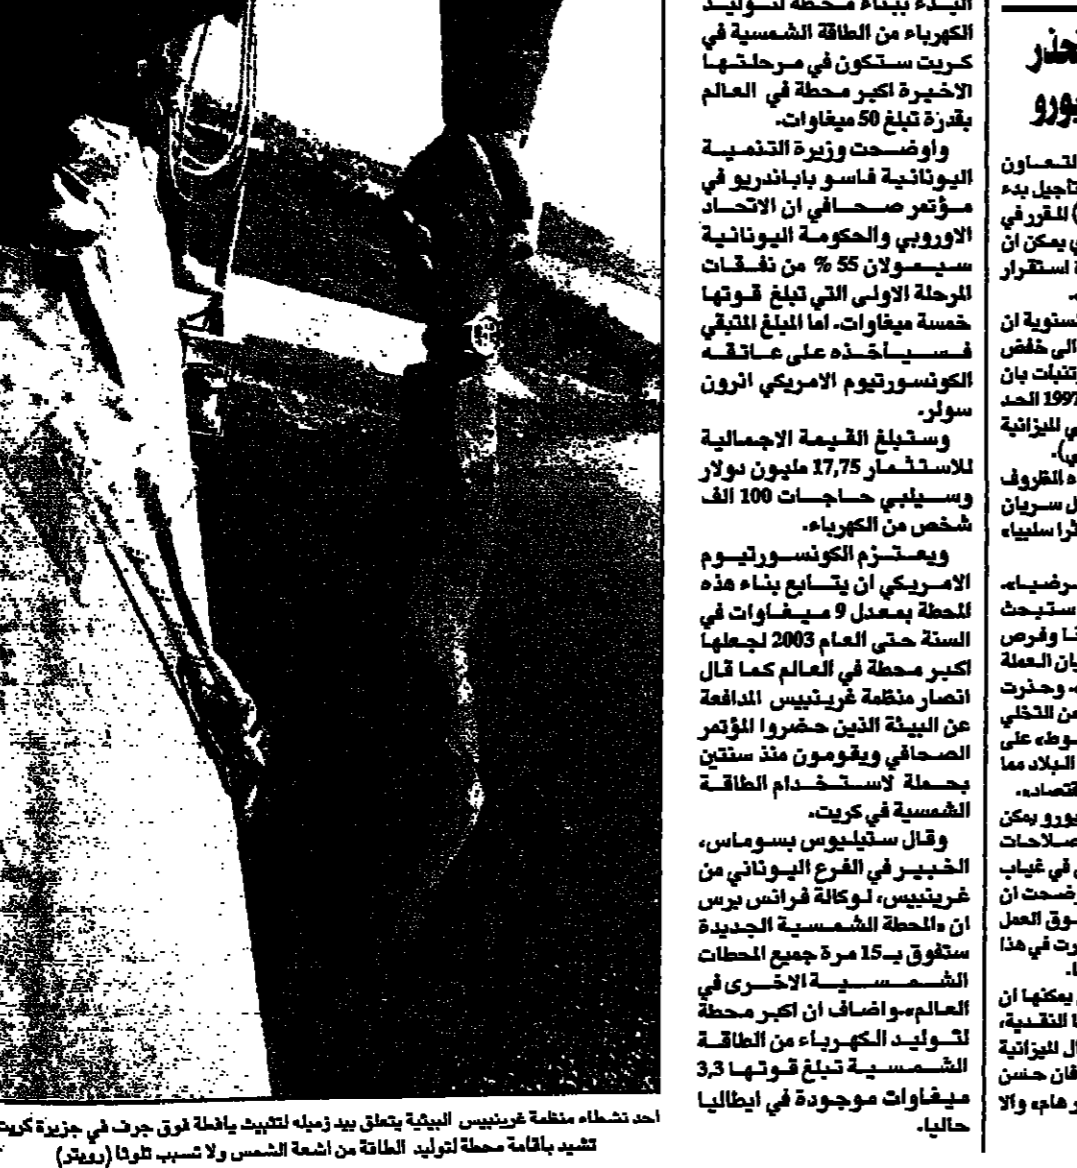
البدء ببناء محطة لتوليد الكهرباء من الطاقة الشمسية في كريت ستكون في مرحلتها الاخيرة اكبر محطة في العالم بقدرة تبلغ 50 ميغاوات.

واوضحت وزيرة التنمية اليونانية فاسو باباندريو في مؤتمر صحافي ان الاتحاد الاوروبي والحكومة اليونانية سيمولان 55 % من نفقات المرحلة الاولى التي تبلغ قوتها خمسة ميغاوات. اما المبلغ المتبقي فسيأخذه على عاتقه الكونسورتيوم الامريكي ارون سولر.

وستبلغ القيمة الاجمالية للاستثمار 17,75 مليون دولار وسيلبي حاجات 100 الف شخص من الكهرباء.

ويعتزم الكونسورتيوم الامريكي ان يتابع بناء هذه المحطة بمعدل 9 ميغاوات في السنة حتى العام 2003 لجعلها اكبر محطة في العالم كما قال انصار منظمة غرينبيس المدافعة عن البيئة الذين حضروا المؤتمر الصحافي ويقومون منذ سنتين بحملة لاستخدام الطاقة الشمسية في كريت.

وقال ستيليوس بسوماس، الخبير في الفرع اليوناني من غرينبيس، لوكالة فرانس برس ان المحطة الشمسية الجديدة ستفوق بـ15 مرة جميع المحطات الشمسية الاخرى في العالم،«واضاف ان اكبر محطة لتوليد الكهرباء من الطاقة الشمسية تبلغ قوتها 3,3 ميغاوات موجودة في ايطاليا حاليا.

احد نشطاء منظمة غرينبيس البيئية يتعلق بيد زميله لتثبيت يافطة فوق جرف في جزيرة كريت تشيد باقامة محطة لتوليد الطاقة من اشعة الشمس ولا تسبب تلوثا (رويترز)

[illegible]حذر
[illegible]يورو

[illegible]لتعاون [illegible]تأجيل بدء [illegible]) المقرر في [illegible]ي يمكن ان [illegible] استقرار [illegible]

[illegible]سنوية ان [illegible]الى خفض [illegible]تنبات بان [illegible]199 الحد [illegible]ي الميزانية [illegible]ي).
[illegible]ه الظروف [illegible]ل سريان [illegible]ثرا سلبياء

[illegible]رضياء. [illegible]ستبحث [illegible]نا وفرص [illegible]ريان العملة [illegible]، وحذرت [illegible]من التخلي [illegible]سوط، على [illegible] البلاد مما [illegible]تصاده.
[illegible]يورو يمكن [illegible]صلاحات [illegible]ي في غياب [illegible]وضحت ان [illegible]سوق العمل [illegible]رت في هذا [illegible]
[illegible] يمكنها ان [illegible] النقدية، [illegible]ال الميزانية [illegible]فان حسن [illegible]ر هام، والا